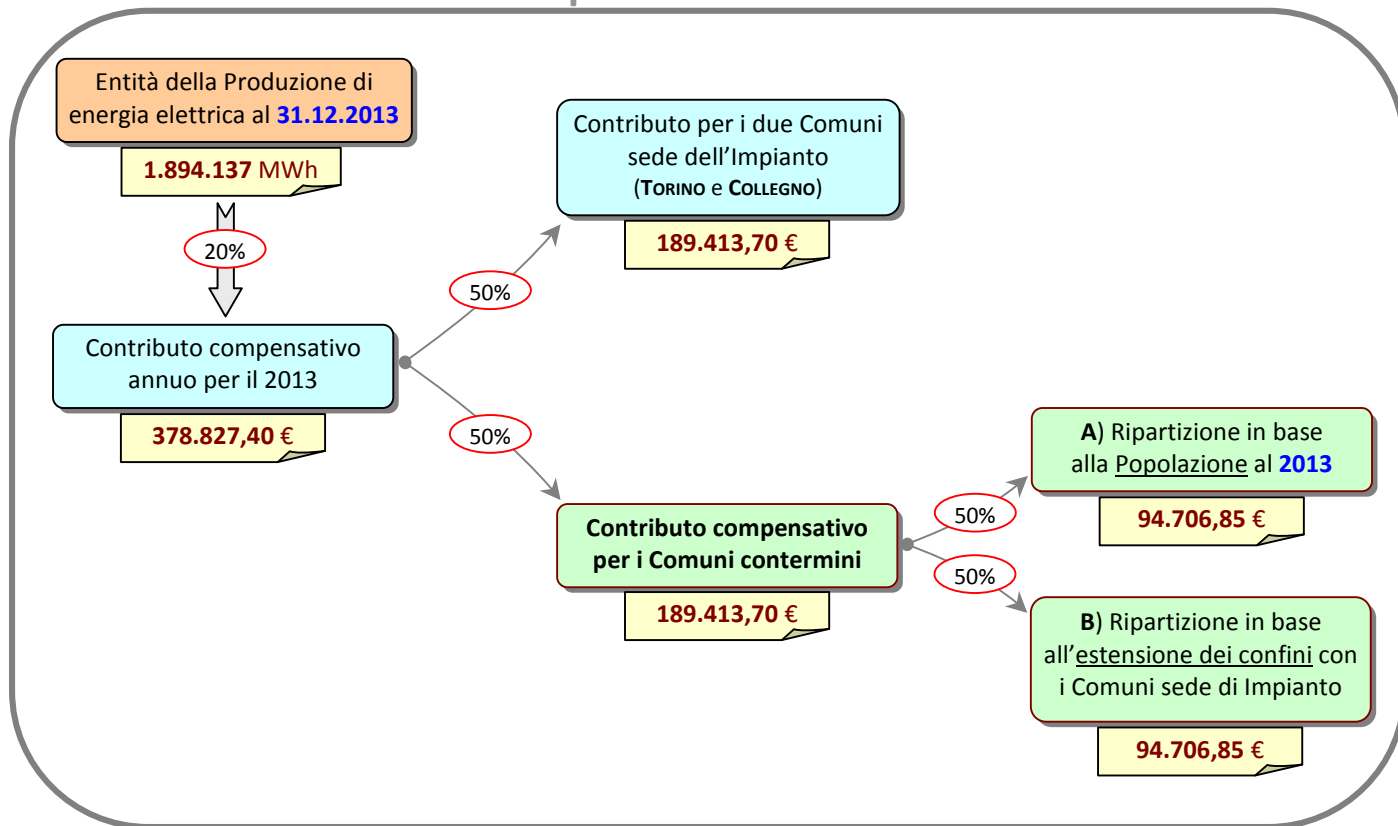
Entità della Produzione di energia elettrica al **31.12.2013**

**1.894.137** MWh

20%

Contributo compensativo annuo per il 2013

**378.827,40** €

50%

Contributo per i due Comuni sede dell'Impianto (TORINO e COLLEGNO)

**189.413,70** €

50%

**Contributo compensativo per i Comuni contermini**

**189.413,70** €

50%

**A**) Ripartizione in base alla Popolazione al **2013**

**94.706,85** €

50%

**B**) Ripartizione in base all'estensione dei confini con i Comuni sede di Impianto

**94.706,85** €